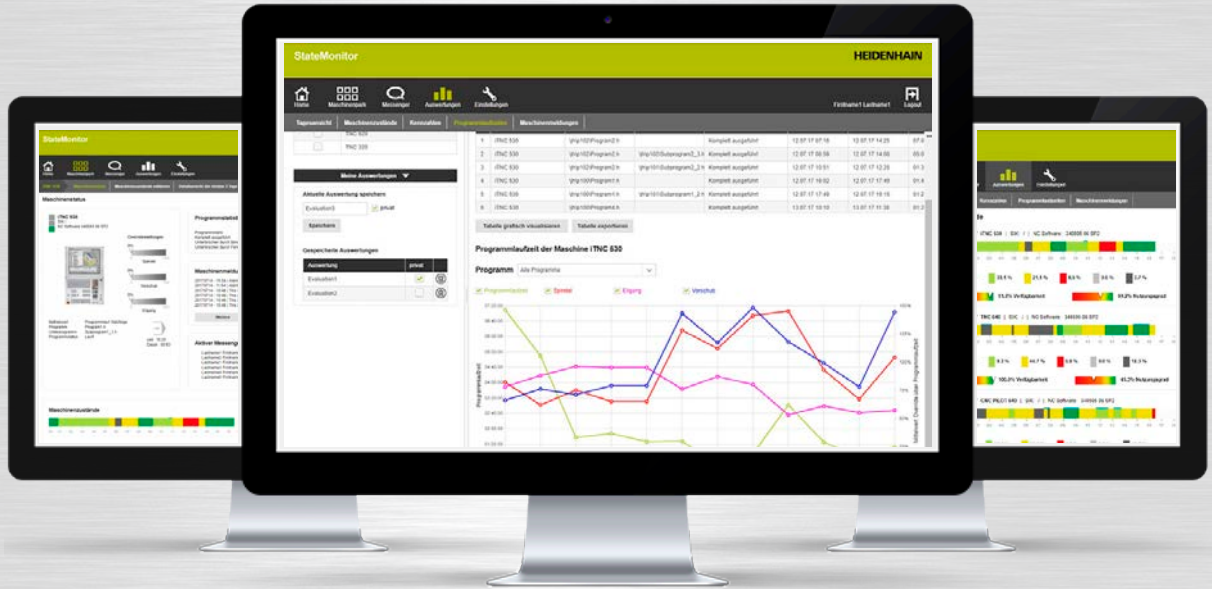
StateMonitor

HEIDENHAIN

Home Maschinenpark Messenger Auswertungen Einstellungen

Firstname1 Lastname1 Logout

Tagesansicht Maschinenzustände Kennzahlen Programmlaufzeiten Maschinenmeldungen

iTNC 530
TNC 320

Meine Auswertungen

Aktuelle Auswertung speichern

Evaluation3 privat

Speichern

Gespeicherte Auswertungen

| Auswertung | privat |
|---|---|
| Evaluation1 | ✓ |
| Evaluation2 | |

| 1 | iTNC 530 | \tnp102\Program2.h | | Komplett ausgeführt | 12.07.17 07:18 | 12.07.17 14:25 | 07:0 |
|---|---|---|---|---|---|---|---|
| 2 | iTNC 530 | \tnp102\Program2.h | \tnp102\Subprogram2_3.h | Komplett ausgeführt | 12.07.17 08:59 | 12.07.17 14:09 | 05:0 |
| 3 | iTNC 530 | \tnp102\Program2.h | \tnp102\Subprogram2_3.h | Komplett ausgeführt | 12.07.17 10:51 | 12.07.17 12:28 | 01:3 |
| 4 | iTNC 530 | \tnp102\Program2.h | | Komplett ausgeführt | 12.07.17 19:02 | 12.07.17 17:49 | 01:3 |
| 5 | iTNC 530 | \tnp101\Program1.h | \tnp101\Subprogram1_2.h | Komplett ausgeführt | 12.07.17 17:48 | 12.07.17 19:15 | 01:2 |
| 6 | iTNC 530 | \tnp101\Program4.h | | Komplett ausgeführt | 13.07.17 10:10 | 13.07.17 11:36 | 01:2 |

Tabelle grafisch visualisieren Tabelle exportieren

Programmlaufzeit der Maschine iTNC 530

Programm Alle Programme

Programmlaufzeit Spindel Eilgang Vorschub

Programmlaufzeit

Mittlerer Override über Programmlaufzeit

StateMonitor

Maschinenstatus

iTNC 530

Programmstatus

Maschinenmeldungen

Aktiver Messenger

Maschinenzustände

Auswertungen Einstellungen

Kennzahlen Programmlaufzeiten Maschinenmeldungen

iTNC 530 | DIX | NC Software 340490 06 SP2

100,0% Verfügbarkeit 41,2% Nutzungsgrad

TNC 640 | DIX | NC Software 340595 06 SP2

CNC PILOT 640 | DIX | NC Software 688946 06 SP2